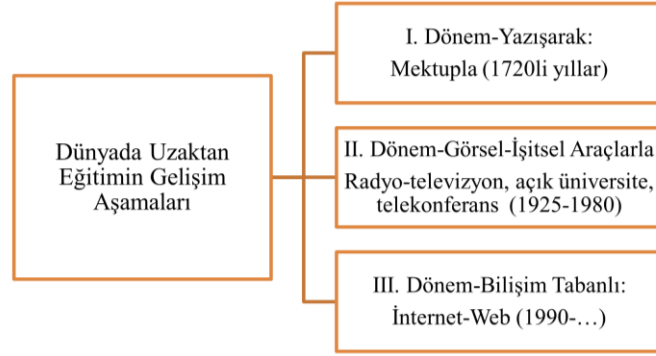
Dünyada Uzaktan Eğitimin Gelişim Aşamaları

I. Dönem-Yazışarak:
Mektupla (1720li yıllar)

II. Dönem-Görsel-İşitsel Araçlarla
Radyo-televizyon, açık üniversite, telekonferans (1925-1980)

III. Dönem-Bilişim Tabanlı:
İnternet-Web (1990-…)